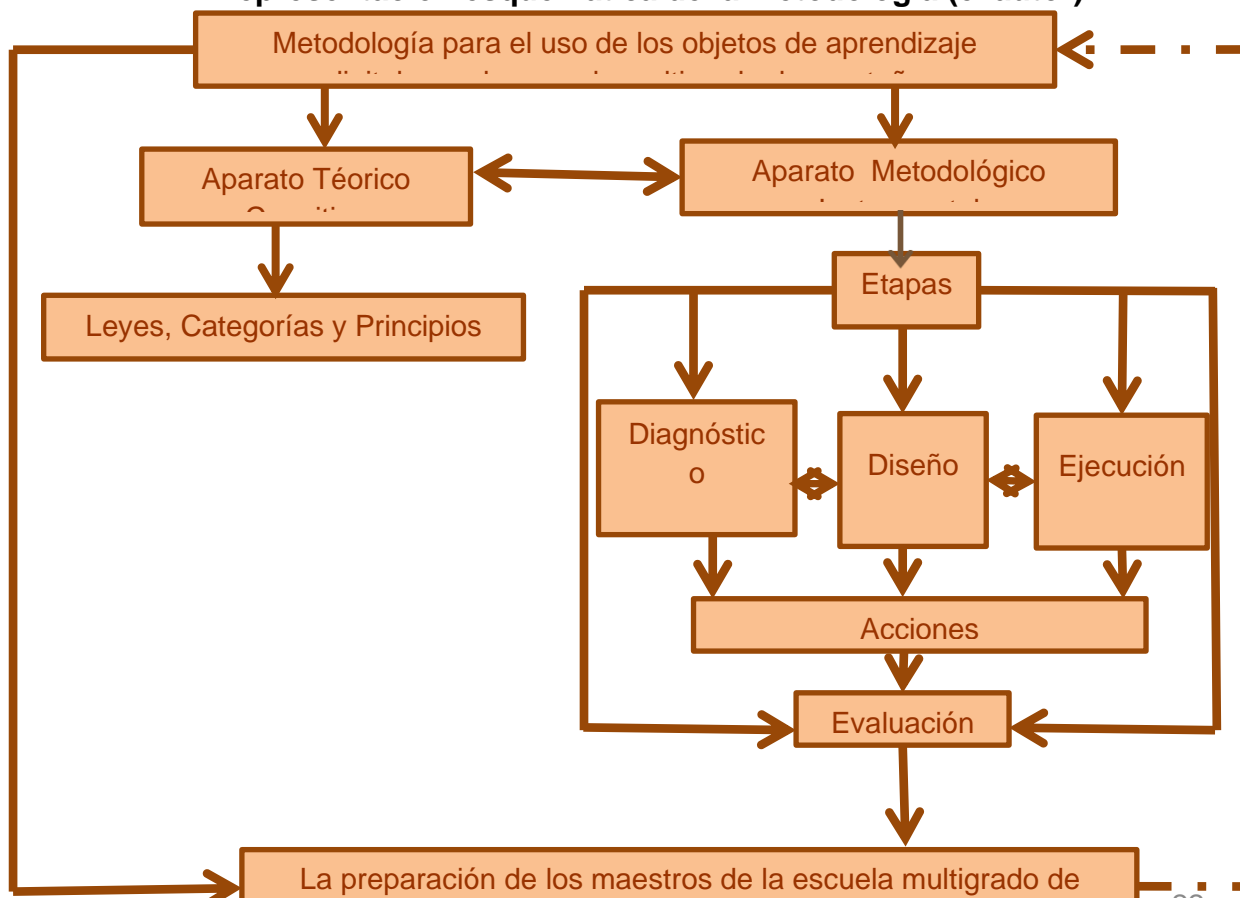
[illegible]

Metodología para el uso de los objetos de aprendizaje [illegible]

Aparato Téorico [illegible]

Aparato Metodológico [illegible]

Leyes, Categorías y Principios

Etapas

Diagnóstico

Diseño

Ejecución

Acciones

Evaluación

La preparación de los maestros de la escuela multigrado de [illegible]

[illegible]